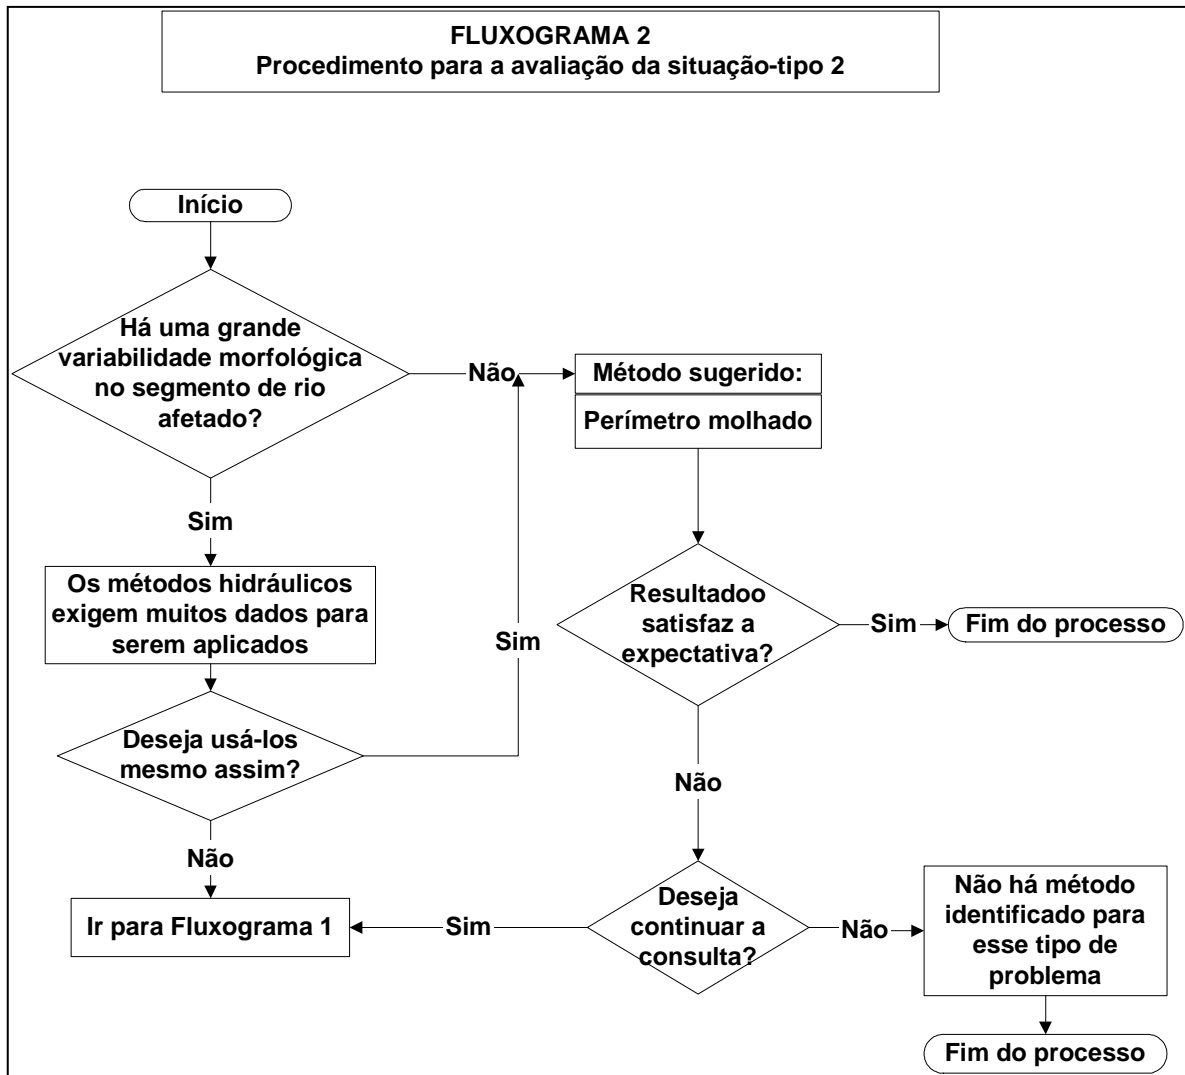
FLUXOGRAMA 2
Procedimento para a avaliação da situação-tipo 2

Início

Há uma grande variabilidade morfológica no segmento de rio afetado?

Não

Método sugerido:

Perímetro molhado

Sim

Os métodos hidráulicos exigem muitos dados para serem aplicados

Sim

Resultadoo satisfaz a expectativa?

Sim

Fim do processo

Deseja usá-los mesmo assim?

Não

Não

Ir para Fluxograma 1

Sim

Deseja continuar a consulta?

Não

Não há método identificado para esse tipo de problema

Fim do processo